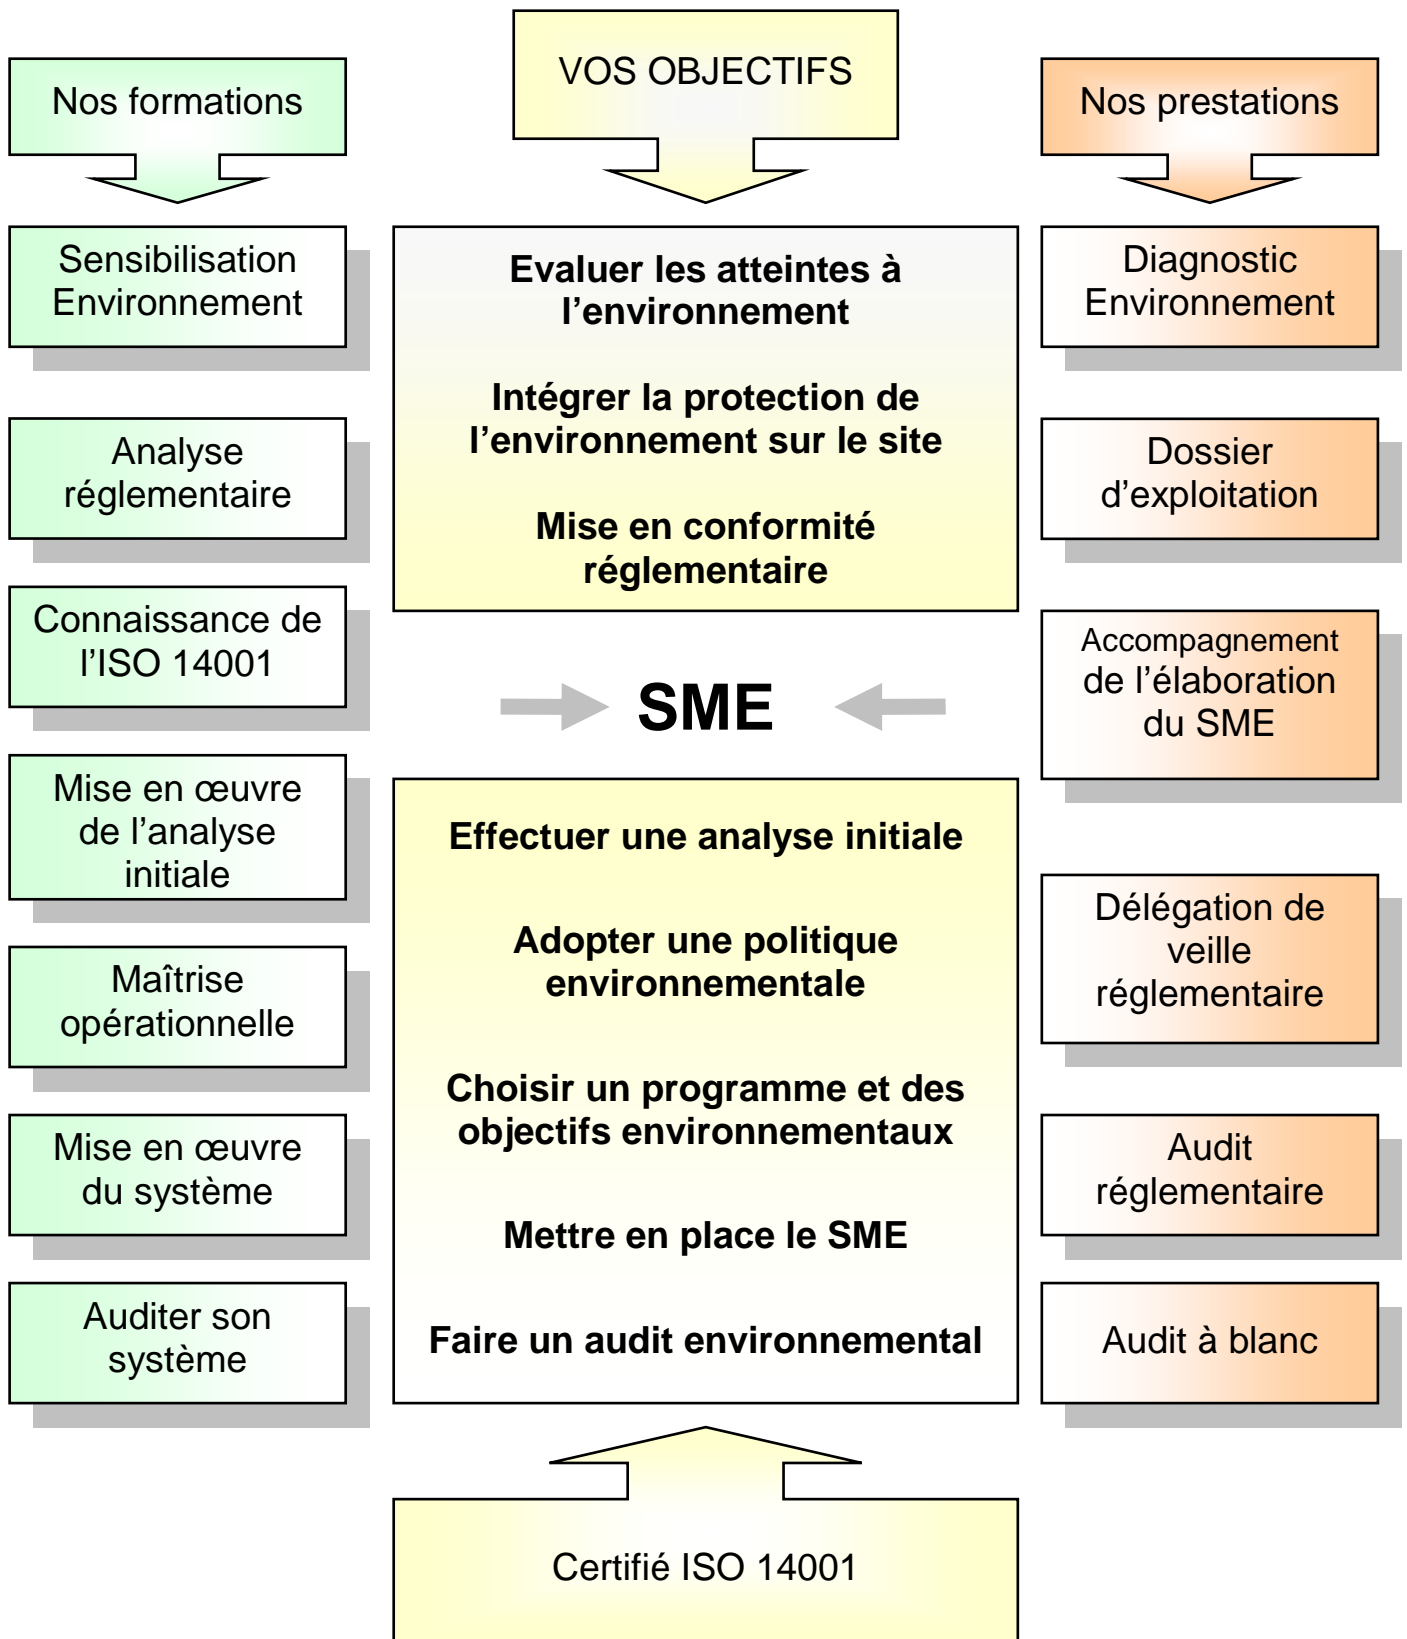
Nos formations

VOS OBJECTIFS

Nos prestations

Sensibilisation Environnement

Evaluer les atteintes à l'environnement

Intégrer la protection de l'environnement sur le site

Mise en conformité réglementaire

Diagnostic Environnement

Analyse réglementaire

Dossier d'exploitation

Connaissance de l'ISO 14001

SME

Accompagnement de l'élaboration du SME

Mise en œuvre de l'analyse initiale

Effectuer une analyse initiale

Adopter une politique environnementale

Choisir un programme et des objectifs environnementaux

Mettre en place le SME

Faire un audit environnemental

Maîtrise opérationnelle

Délégation de veille réglementaire

Mise en œuvre du système

Audit réglementaire

Auditer son système

Audit à blanc

Certifié ISO 14001